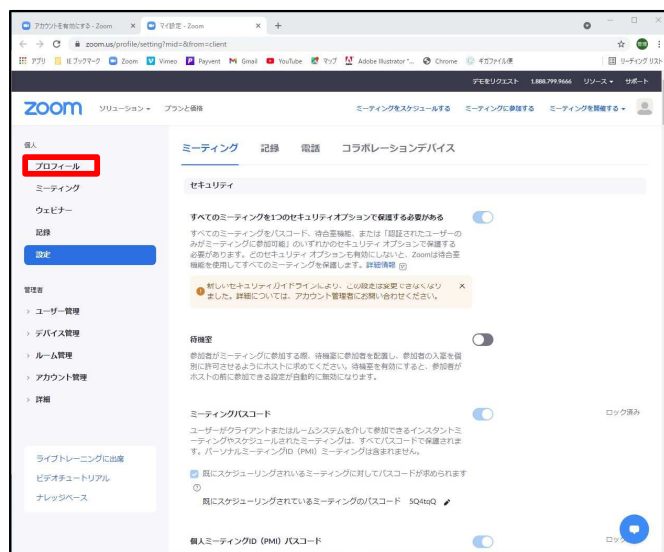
アカウントを有効にする - Zoom × マイ設定 - Zoom × +

zoom.us/profile/setting?mid=&from=client

アプリ ブックマーク Zoom Vimeo Payvent Gmail YouTube マップ Adobe Illustrator "... Chrome ギガファイル便 リーディング リスト

デモをリクエスト 1.888.799.9666 リソース サポート

zoom ソリューション プランと価格 ミーティングをスケジュールする ミーティングに参加する ミーティングを開催する

個人

プロフィール

ミーティング

ウェビナー

記録

設定

管理者

ユーザー管理

デバイス管理

ルーム管理

アカウント管理

詳細

ライブトレーニングに出席

ビデオチュートリアル

ナレッジベース

ミーティング 記録 電話 コラボレーションデバイス

セキュリティ

すべてのミーティングを1つのセキュリティオプションで保護する必要がある

すべてのミーティングをパスコード、待合室機能、または「認証されたユーザーのみがミーティングに参加可能」のいずれかのセキュリティ オプションで保護する必要があります。どのセキュリティ オプションも有効にしないと、Zoomは待合室機能を使用してすべてのミーティングを保護します。詳細情報

新しいセキュリティガイドラインにより、この設定は変更できなくなりました。詳細については、アカウント管理者にお問い合わせください。

待機室

参加者がミーティングに参加する際、待機室に参加者を配置し、参加者の入室を個別に許可させるようにホストに求めてください。待機室を有効にすると、参加者がホストの前に参加できる設定が自動的に無効になります。

ミーティングパスコード

ロック済み

ユーザーがクライアントまたはルームシステムを介して参加できるインスタントミーティングやスケジュールされたミーティングは、すべてパスコードで保護されます。パーソナルミーティングID（PMI）ミーティングは含まれません。

既にスケジューリングされているミーティングに対してパスコードが求められます

既にスケジューリングされているミーティングのパスコード 5Q4tqQ

個人ミーティングID（PMI）パスコード

ロック